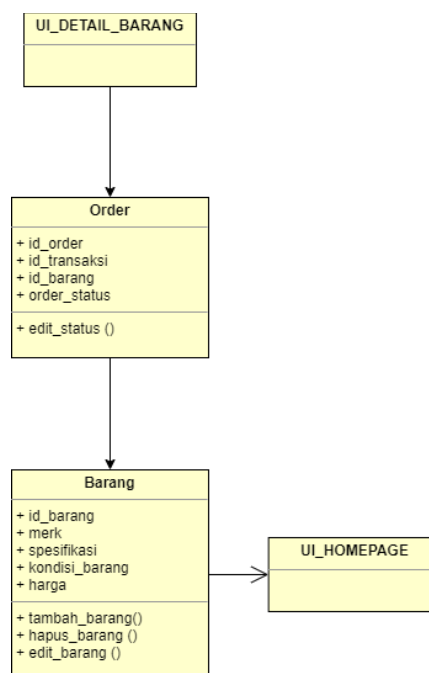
UI_DETAIL_BARANG

Order

+ id_order
+ id_transaksi
+ id_barang
+ order_status

+ edit_status ()

Barang

+ id_barang
+ merk
+ spesifikasi
+ kondisi_barang
+ harga

+ tambah_barang()
+ hapus_barang ()
+ edit_barang ()

UI_HOMEPAGE